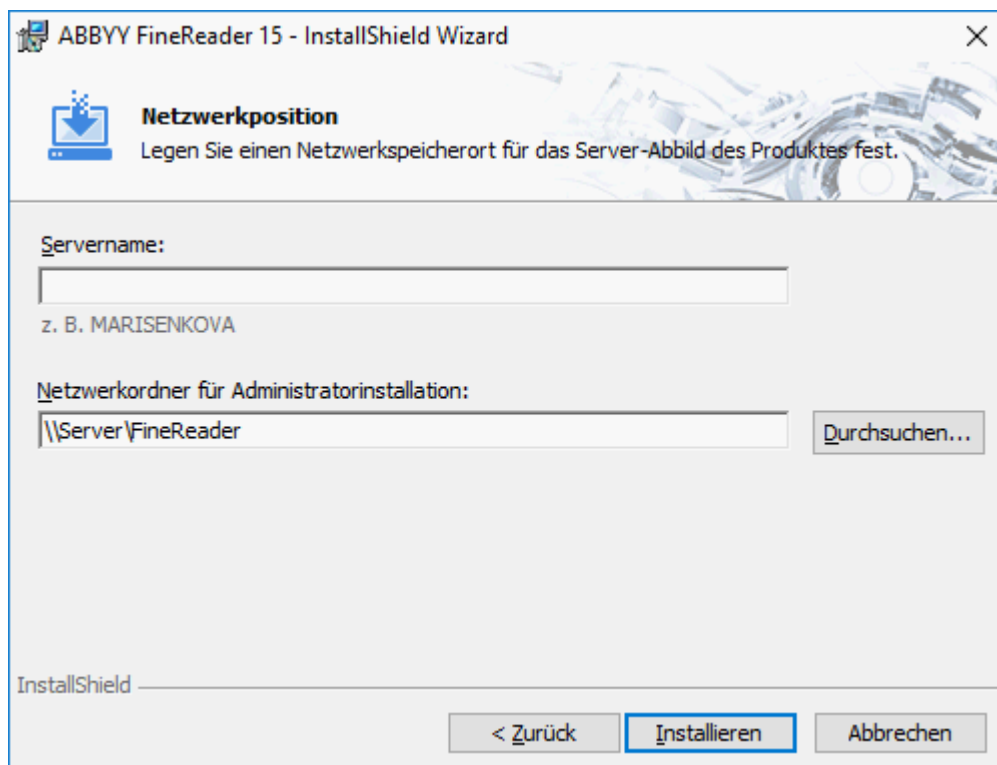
ABBYY FineReader 15 - InstallShield Wizard

×

Netzwerkposition

Legen Sie einen Netzwerkspeicherort für das Server-Abbild des Produktes fest.

Servername:

z. B. MARISENKOVA

Netzwerkordner für Administratorinstallation:

\\Server\FineReader

Durchsuchen...

InstallShield

< Zurück

Installieren

Abbrechen